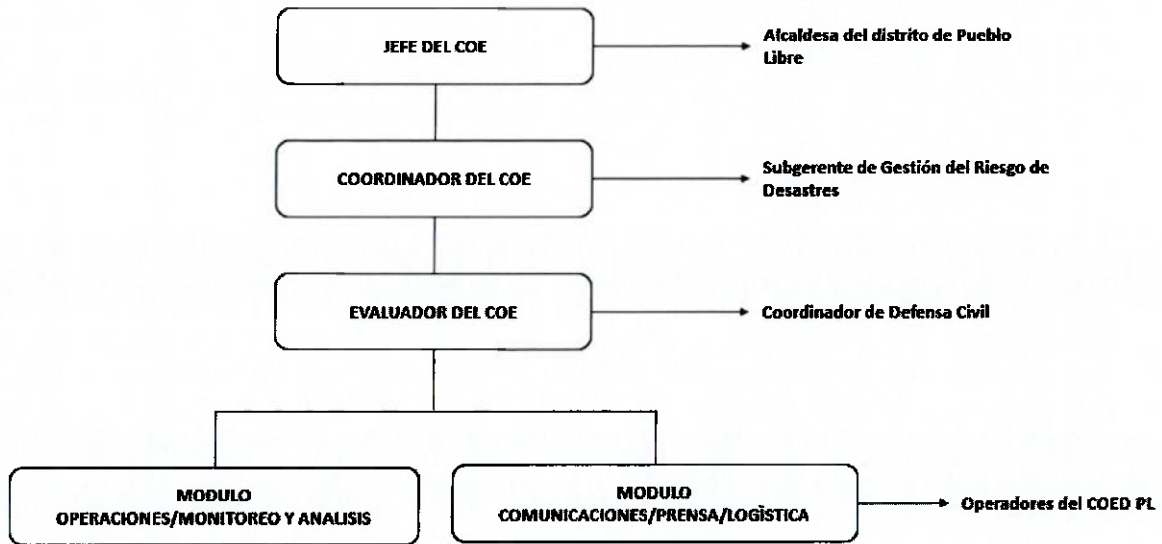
JEFE DEL COE

Alcaldesa del distrito de Pueblo Libre

COORDINADOR DEL COE

Subgerente de Gestión del Riesgo de Desastres

EVALUADOR DEL COE

Coordinador de Defensa Civil

MODULO
OPERACIONES/MONITOREO Y ANALISIS

MODULO
COMUNICACIONES/PRENSA/LOGÌSTICA

Operadores del COED PL